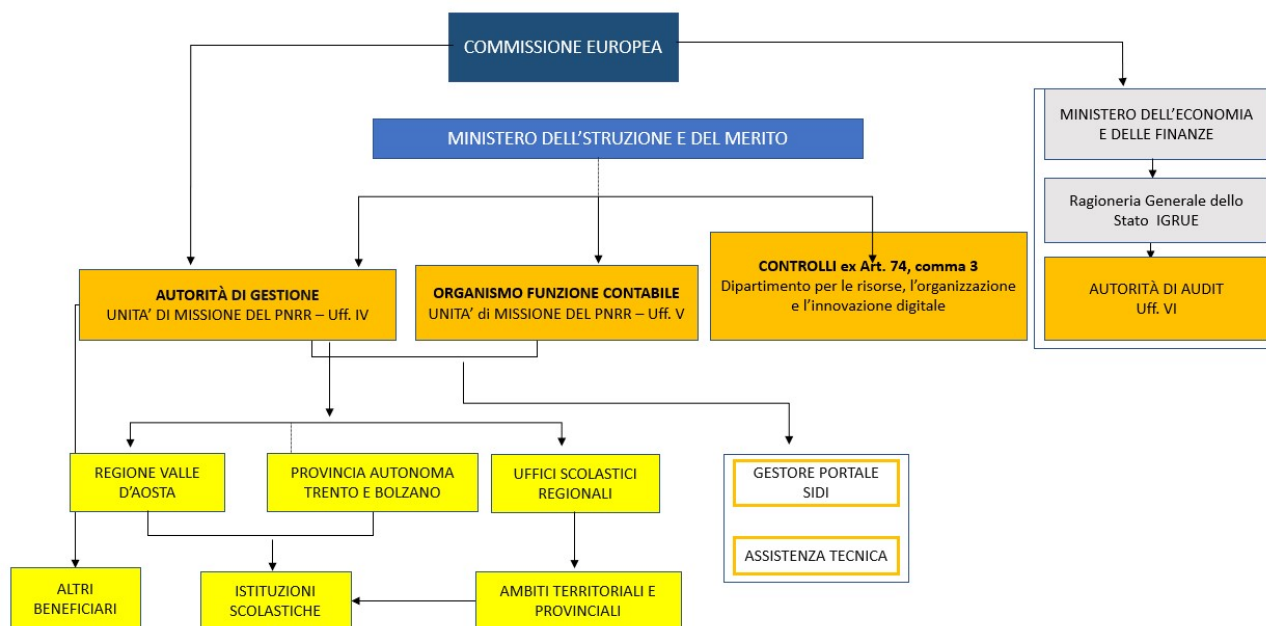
COMMISSIONE EUROPEA

MINISTERO DELL'STRUZIONE E DEL MERITO

MINISTERO DELL'ECONOMIA E DELLE FINANZE

Ragioneria Generale dello Stato IGRUE

AUTORITÀ DI AUDIT Uff. VI

AUTORITÀ DI GESTIONE
UNITA' DI MISSIONE DEL PNRR – Uff. IV

ORGANISMO FUNZIONE CONTABILE
UNITA' di MISSIONE DEL PNRR – Uff. V

CONTROLLI ex Art. 74, comma 3
Dipartimento per le risorse, l'organizzazione e l'innovazione digitale

REGIONE VALLE D'AOSTA

PROVINCIA AUTONOMA TRENTO E BOLZANO

UFFICI SCOLASTICI REGIONALI

GESTORE PORTALE SIDI

ASSISTENZA TECNICA

ALTRI BENEFICIARI

ISTITUZIONI SCOLASTICHE

AMBITI TERRITORIALI E PROVINCIALI